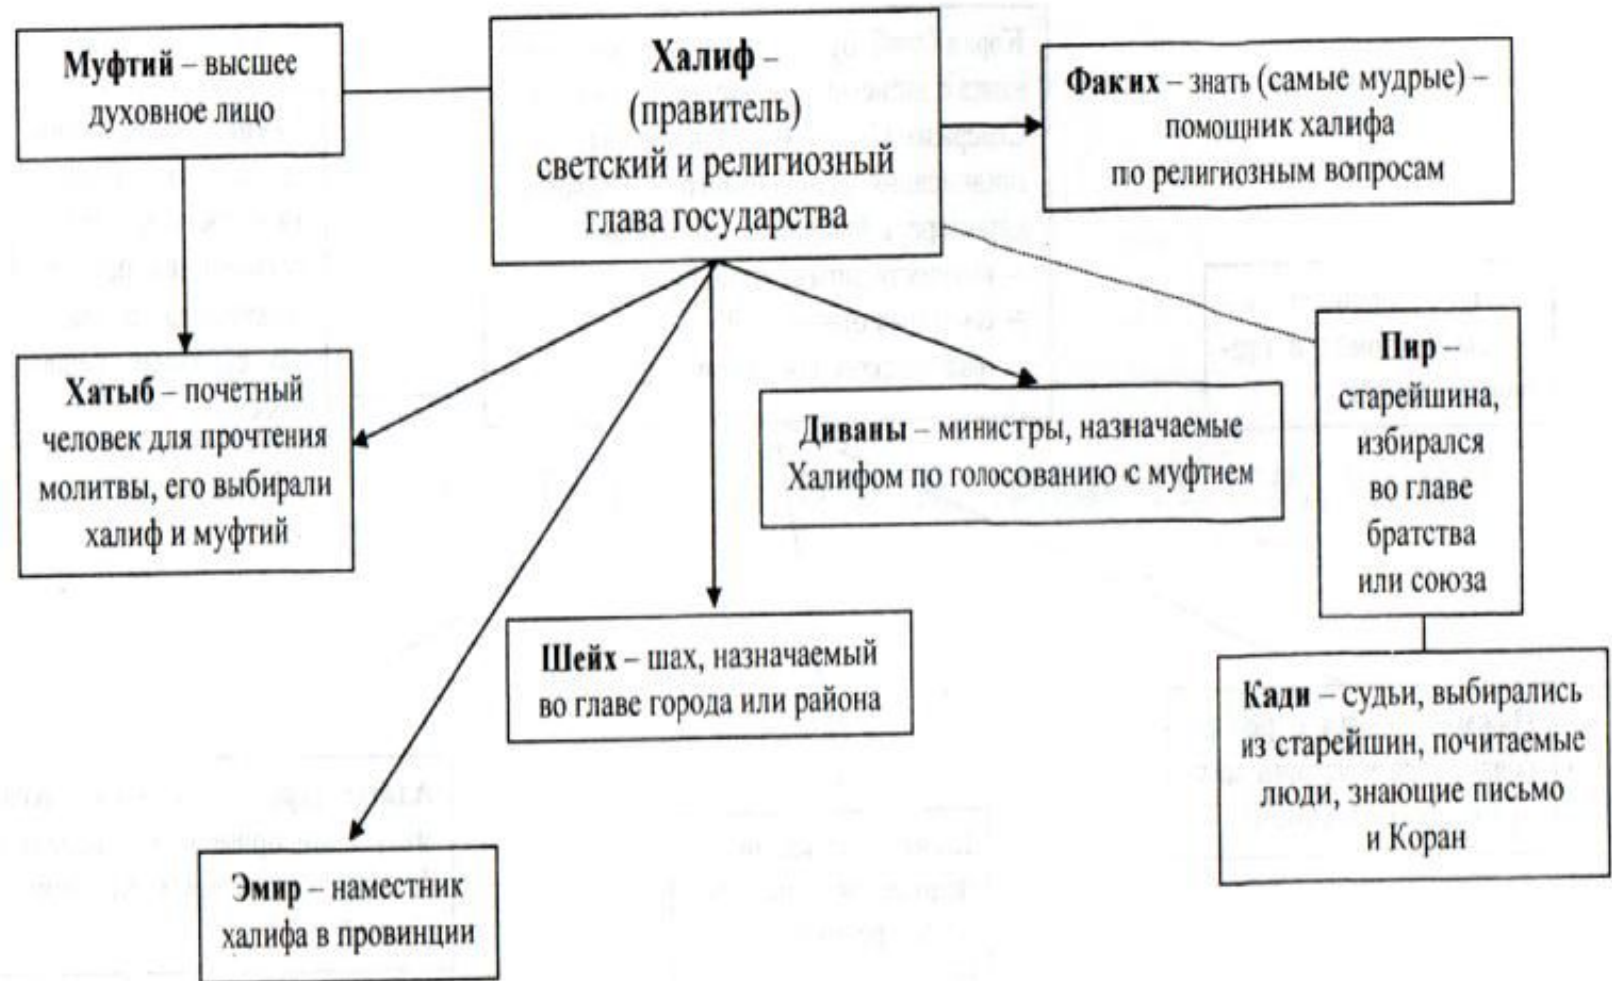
Халиф – (правитель) светский и религиозный глава государства

Муфтий – высшее духовное лицо

Факих – знать (самые мудрые) – помощник халифа по религиозным вопросам

Хатыб – почетный человек для прочтения молитвы, его выбирали халиф и муфтий

Диваны – министры, назначаемые Халифом по голосованию с муфтием

Пир – старейшина, избирался во главе братства или союза

Шейх – шах, назначаемый во главе города или района

Кади – судьи, выбирались из старейшин, почитаемые люди, знающие письмо и Коран

Эмир – наместник халифа в провинции